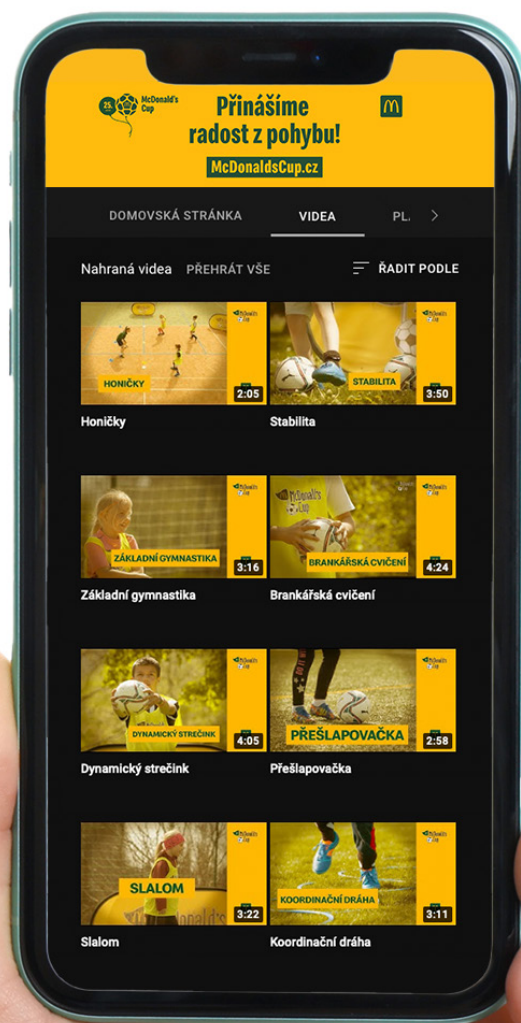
25. McDonald's Cup

Přinášíme radost z pohybu!

McDonaldsCup.cz

DOMOVSKÁ STRÁNKA VIDEA PL

Nahraná videa PŘEHRÁT VŠE ŘADIT PODLE

HONIČKY 2:05
Honičky

STABILITA 3:50
Stabilita

ZÁKLADNÍ GYMNASTIKA 3:16
Základní gymnastika

BRANKÁŘSKÁ CVIČENÍ 4:24
Brankářská cvičení

DYNAMICKÝ STREČINK 4:05
Dynamický strečink

PŘEŠLAPOVAČKA 2:58
Přešlapovačka

SLALOM 3:22
Slalom

KOORDINAČNÍ DRÁHA 3:11
Koordinační dráha